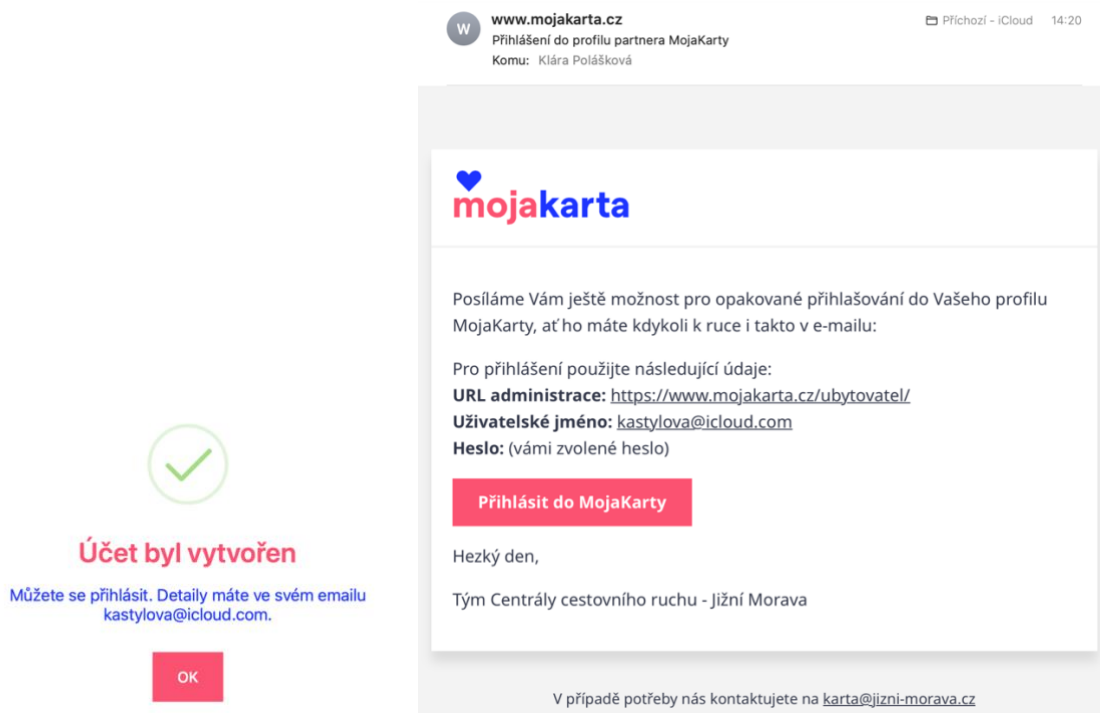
Účet byl vytvořen

Můžete se přihlásit. Detaily máte ve svém emailu kastylova@icloud.com.

OK

W

www.mojakarta.cz
Přihlášení do profilu partnera MojaKarty
Komu: Klára Polášková

Příchozí - iCloud 14:20

mojakarta

Posíláme Vám ještě možnost pro opakované přihlašování do Vašeho profilu MojaKarty, ať ho máte kdykoli k ruce i takto v e-mailu:

Pro přihlášení použijte následující údaje:
**URL administrace:** https://www.mojakarta.cz/ubytovatel/
**Uživatelské jméno:** kastylova@icloud.com
**Heslo:** (vámi zvolené heslo)

Přihlásit do MojaKarty

Hezký den,

Tým Centrály cestovního ruchu - Jižní Morava

V případě potřeby nás kontaktujete na karta@jizni-morava.cz